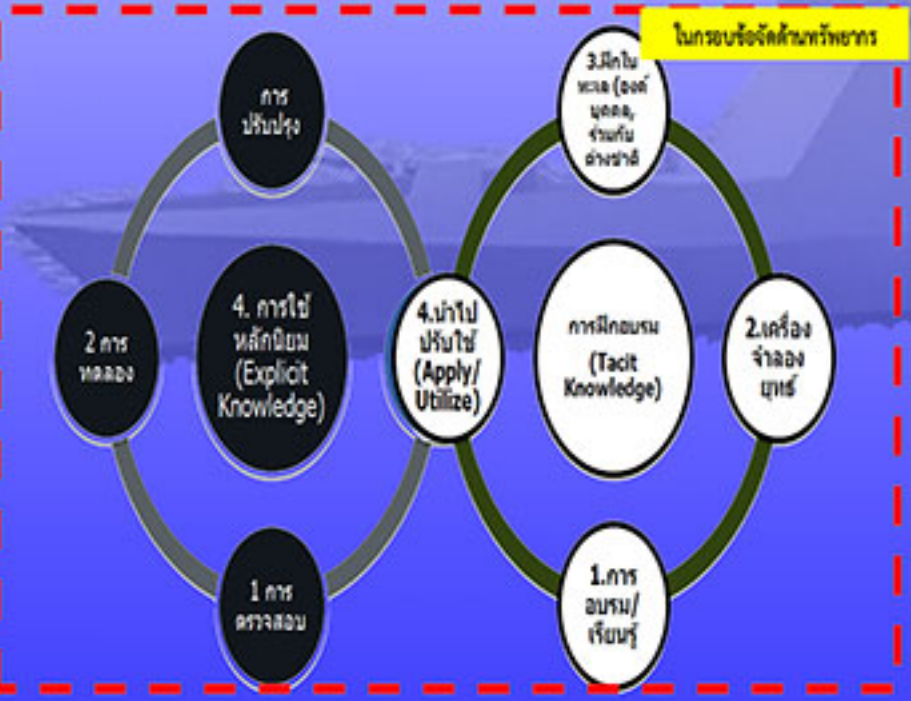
ในกรอบข้อจัดด้านทรัพยากร

การปรับปรุง

4. การใช้หลักนิยม (Explicit Knowledge)

2 การทดลอง

1 การตรวจสอบ

3.ฝึกในทะเล (องค์บุคคล, ร่วมกับต่างชาติ

4.นำไปปรับใช้ (Apply/ Utilize)

การฝึกอบรม (Tacit Knowledge)

2.เครื่องจำลองยุทธ์

1.การอบรม/ เรียนรู้